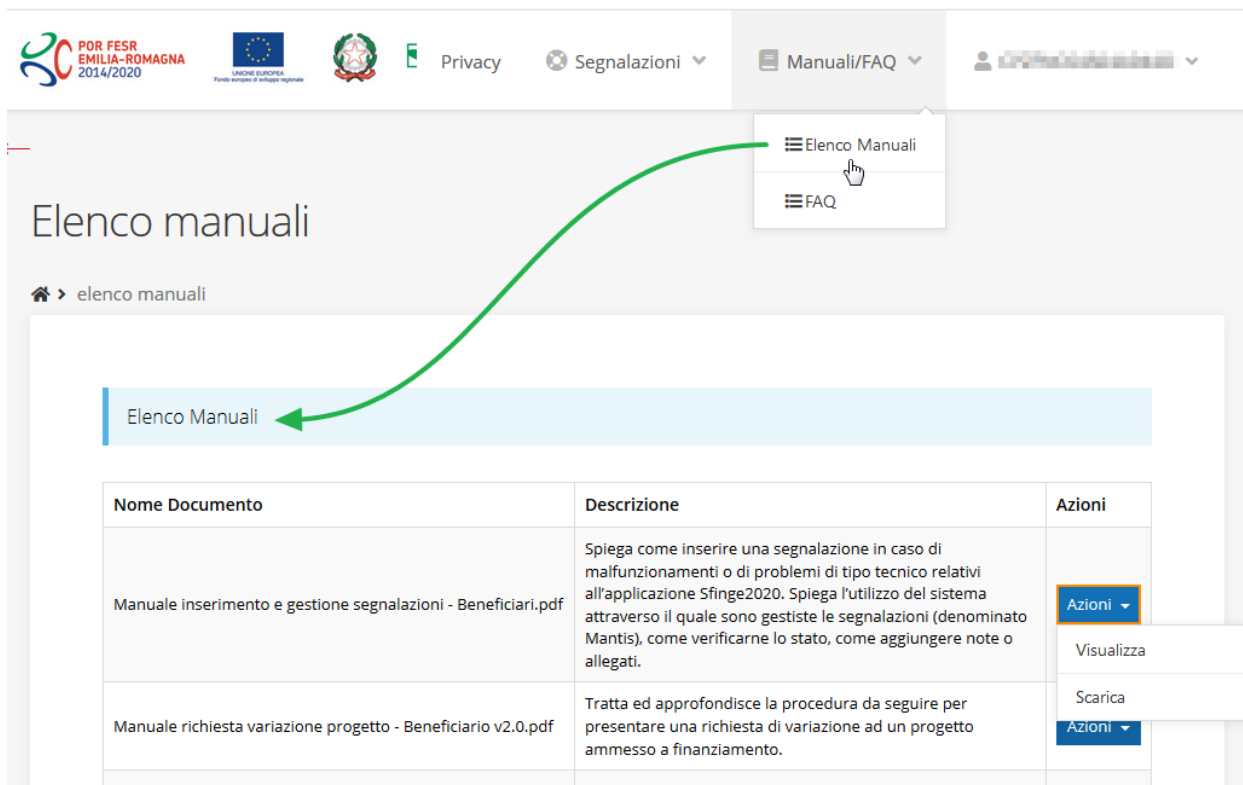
POR FESR EMILIA-ROMAGNA 2014/2020

UNIONE EUROPEA
Fondo europeo di sviluppo regionale

Privacy

Segnalazioni

Manuali/FAQ

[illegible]

Elenco Manuali

FAQ

Elenco manuali

elenco manuali

Elenco Manuali

| Nome Documento | Descrizione | Azioni |
|---|---|---|
| Manuale inserimento e gestione segnalazioni - Beneficiari.pdf | Spiega come inserire una segnalazione in caso di malfunzionamenti o di problemi di tipo tecnico relativi all'applicazione Sfinge2020. Spiega l'utilizzo del sistema attraverso il quale sono gestiste le segnalazioni (denominato Mantis), come verificarne lo stato, come aggiungere note o allegati. | Azioni |
| Manuale richiesta variazione progetto - Beneficiario v2.0.pdf | Tratta ed approfondisce la procedura da seguire per presentare una richiesta di variazione ad un progetto ammesso a finanziamento. | Azioni |

Visualizza

Scarica